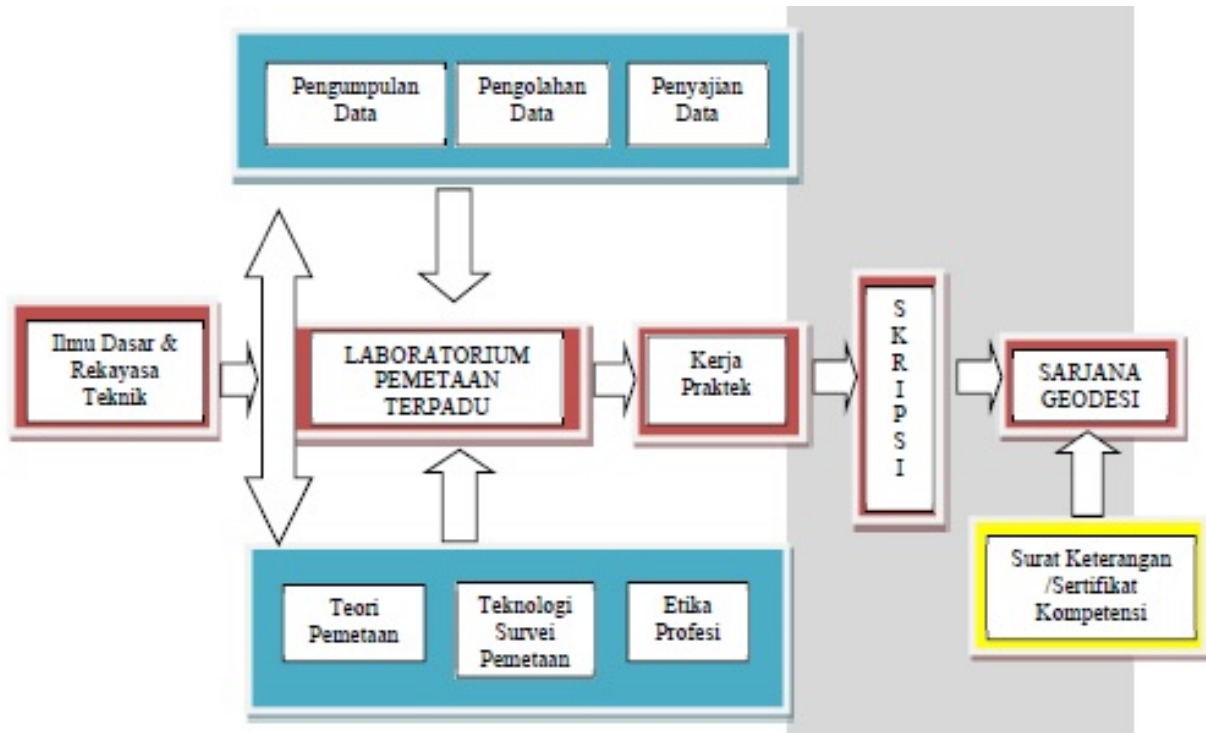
Pengumpulan Data

Pengolahan Data

Penyajian Data

Ilmu Dasar & Rekayasa Teknik

LABORATORIUM PEMETAAN TERPADU

Kerja Praktek

S K R I P S I

SARJANA GEODESI

Teori Pemetaan

Teknologi Survei Pemetaan

Etika Profesi

Surat Keterangan /Sertifikat Kompetensi